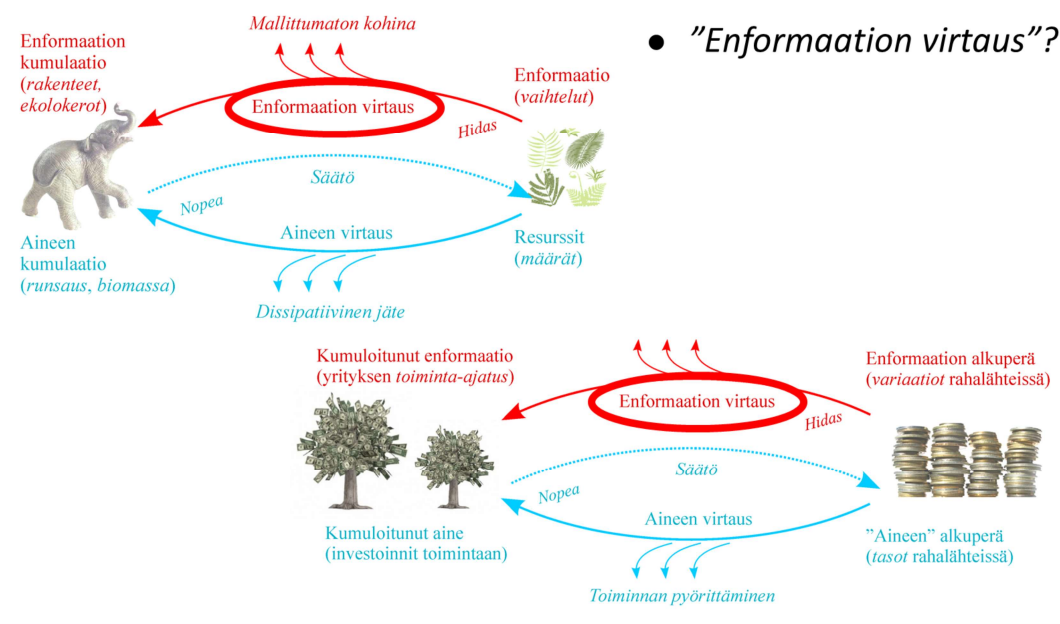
• "Enformaation virtaus"?

Mallittumaton kohina

Enformaation kumulaatio (rakenteet, ekolokerot)

Enformaation virtaus

Enformaatio (vaihtelut)

Hidas

Säätö

Nopea

Aineen virtaus

Aineen kumulaatio (runsaus, biomassa)

Resurssit (määrät)

Dissipatiivinen jäte

Kumuloitunut enformaatio (yrityksen toiminta-ajatus)

Enformaation alkuperä (variaatiot rahalähteissä)

Enformaation virtaus

Hidas

Säätö

Nopea

Aineen virtaus

Kumuloitunut aine (investoinnit toimintaan)

"Aineen" alkuperä (tasot rahalähteissä)

Toiminnan pyörittäminen